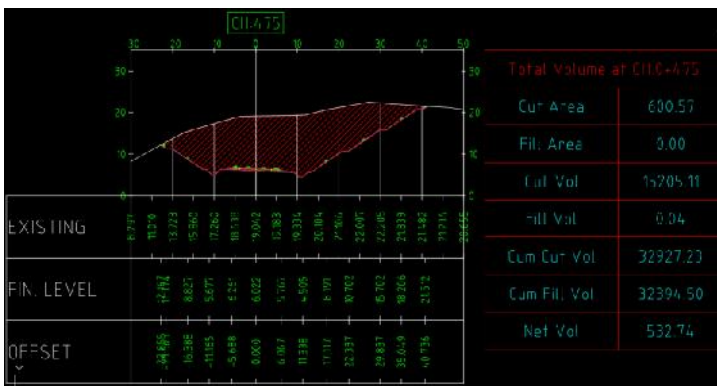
CH.475

30 20 10 0 10 20 30 40 50

30
20
10
0

30
20
10
0

EXISTING

8.737 11.070 13.723 15.960 17.260 18.138 19.042 19.383 19.304 20.184 21.159 22.095 22.206 21.939 21.482 21.215 20.655

FIN. LEVEL

12.792 8.825 5.671 5.291 6.022 5.761 4.505 8.193 10.702 15.702 18.206 21.512

OFFSET

-25.686 -16.388 -11.155 -5.688 0.000 6.067 11.398 17.117 22.337 29.837 35.049 40.736

Total Volume at CH.0+475

| Cut Area | 600.57 |
|---|---|
| Fill Area | 0.00 |
| Cut Vol | 15205.11 |
| Fill Vol | 0.04 |
| Cum Cut Vol | 32927.23 |
| Cum Fill Vol | 32394.50 |
| Net Vol | 532.74 |